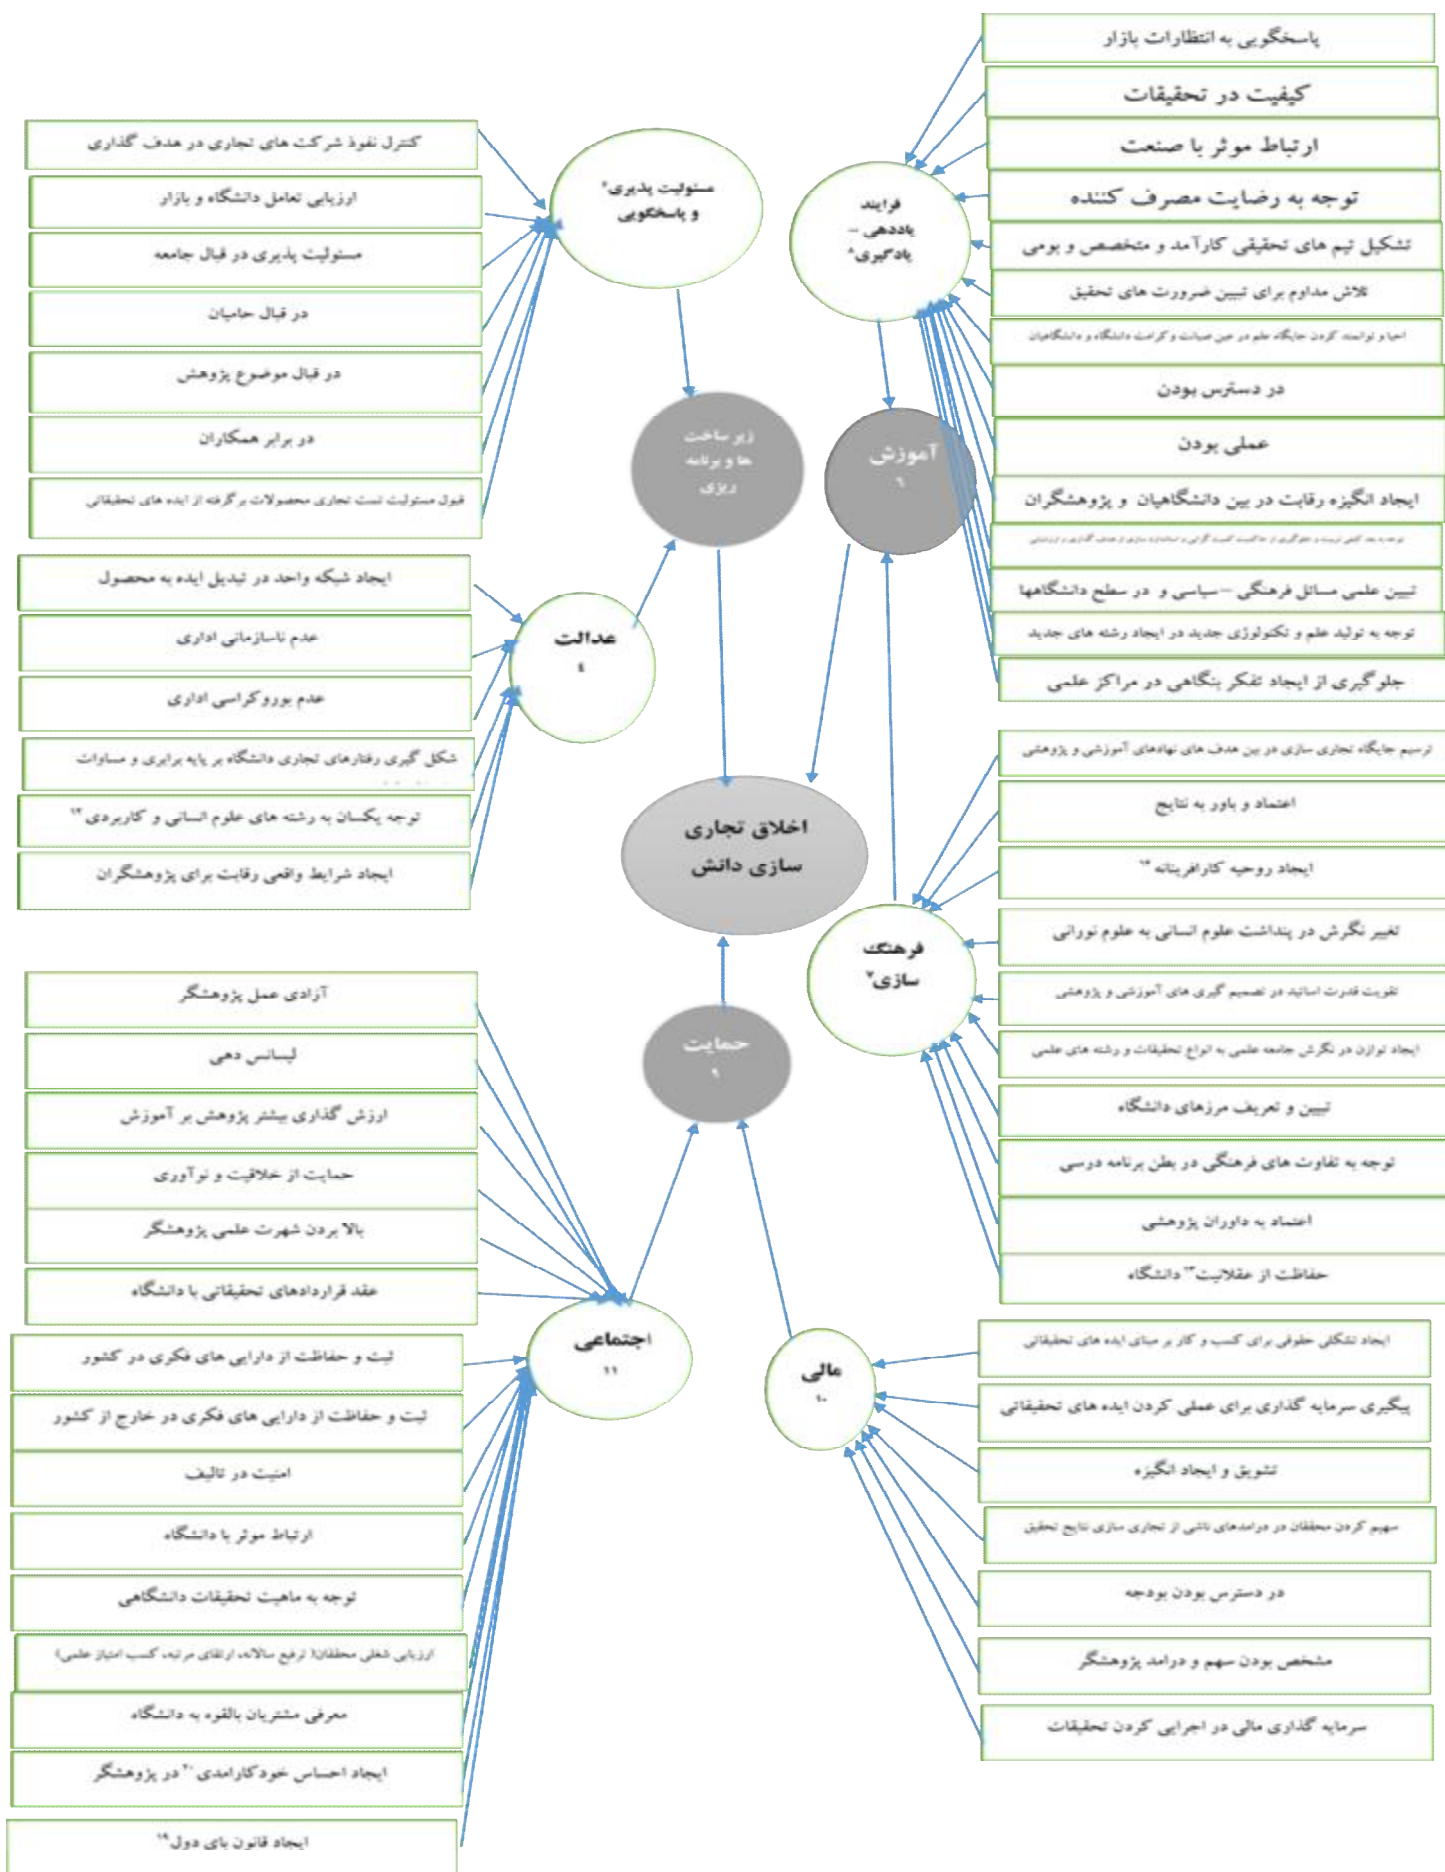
پاسخگویی به انتظارات بازار

کیفیت در تحقیقات

ارتباط موثر با صنعت

توجه به رضایت مصرف کننده

تشکیل تیم های تحقیقی کارآمد و متخصص و بومی

تلاش مداوم برای تبیین ضرورت های تحقیق

احیا و توانمند کردن جایگاه علم در عین صیانت و کرامت دانشگاه و دانشگاهیان

در دسترس بودن

عملی بودن

ایجاد انگیزه رقابت در بین دانشگاهیان و پژوهشگران

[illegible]

تبیین علمی مسائل فرهنگی – سیاسی و در سطح دانشگاهها

توجه به تولید علم و تکنولوژی جدید در ایجاد رشته های جدید

جلوگیری از ایجاد تفکر بنگاهی در مراکز علمی

فرایند یاددهی – یادگیری^۵

آموزش ۱

کنترل نفوذ شرکت های تجاری در هدف گذاری

ارزیابی تعامل دانشگاه و بازار

مسئولیت پذیری در قبال جامعه

در قبال حامیان

در قبال موضوع پژوهش

در برابر همکاران

قبول مسئولیت ثبت تجاری محصولات برگرفته از ایده های تحقیقاتی

مسئولیت پذیری^۶ و پاسخگویی

زیر ساخت ها و برنامه ریزی

ایجاد شبکه واحد در تبدیل ایده به محصول

عدم نابسامانی اداری

عدم بوروکراسی اداری

شکل گیری رفتارهای تجاری دانشگاه بر پایه برابری و مساوات

توجه یکسان به رشته های علوم انسانی و کاربردی^۱۲

ایجاد شرایط واقعی رقابت برای پژوهشگران

عدالت ۴

اخلاق تجاری سازی دانش

ترسیم جایگاه تجاری سازی در بین هدف های نهادهای آموزشی و پژوهشی

اعتماد و باور به نتایج

ایجاد روحیه کارافرینانه^۱۳

تغییر نگرش در پنداشت علوم انسانی به علوم نورانی

تقویت قدرت اساتید در تصمیم گیری های آموزشی و پژوهشی

ایجاد توازن در نگرش جامعه علمی به انواع تحقیقات و رشته های علمی

تبیین و تعریف مرزهای دانشگاه

توجه به تفاوت های فرهنگی در بطن برنامه درسی

اعتماد به داوران پژوهشی

حفاظت از عقلانیت^۱۷ دانشگاه

فرهنگ سازی^۷

حمایت ۹

آزادی عمل پژوهشگر

لیسانس دهی

ارزش گذاری بیشتر پژوهش بر آموزش

حمایت از خلاقیت و نوآوری

بالا بردن شهرت علمی پژوهشگر

عقد قراردادهای تحقیقاتی با دانشگاه

ثبت و حفاظت از دارایی های فکری در کشور

ثبت و حفاظت از دارایی های فکری در خارج از کشور

امنیت در تالیف

ارتباط موثر با دانشگاه

توجه به ماهیت تحقیقات دانشگاهی

ارزیابی شغلی محققان( ترفیع سالانه، ارتقای مرتبه، کسب امتیاز علمی)

معرفی مشتریان بالقوه به دانشگاه

ایجاد احساس خودکارامدی^۲۰ در پژوهشگر

ایجاد قانون بای دول^۱۹

اجتماعی ۱۱

ایجاد تشکل حقوقی برای کسب و کار بر مبنای ایده های تحقیقاتی

پیگیری سرمایه گذاری برای عملی کردن ایده های تحقیقاتی

تشویق و ایجاد انگیزه

سهیم کردن محققان در درامدهای ناشی از تجاری سازی نتایج تحقیق

در دسترس بودن بودجه

مشخص بودن سهم و درامد پژوهشگر

سرمایه گذاری مالی در اجرایی کردن تحقیقات

مالی ۱۰